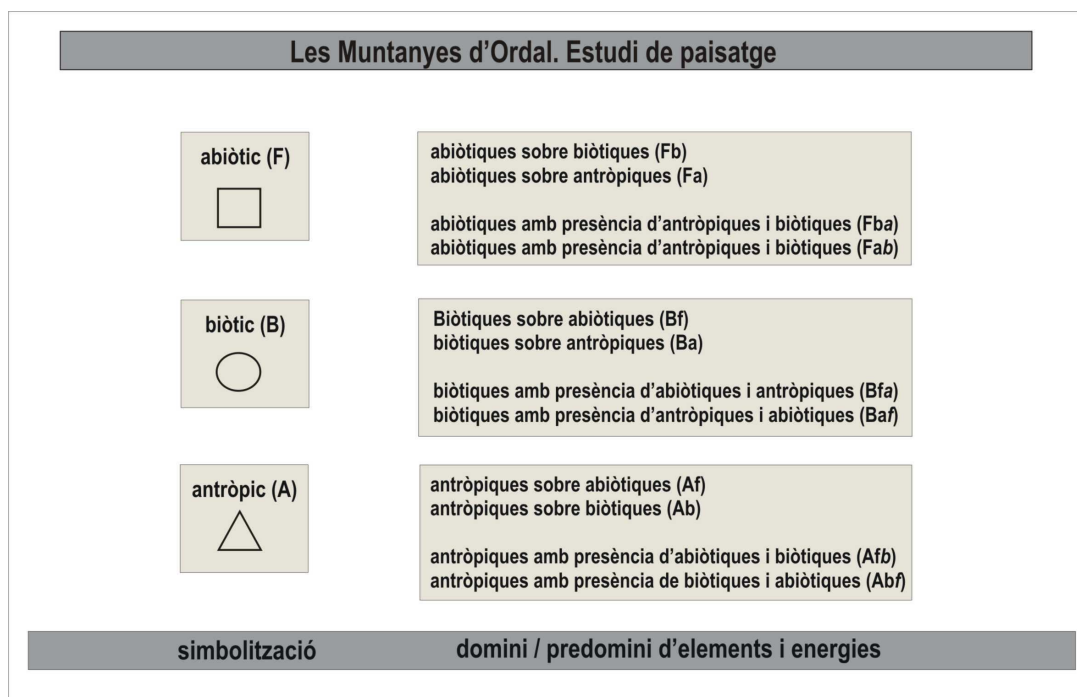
Les Muntanyes d'Ordal. Estudi de paisatge

abiòtic (F)

abiòtiques sobre biòtiques (Fb)
abiòtiques sobre antròpiques (Fa)

abiòtiques amb presència d'antròpiques i biòtiques (Fba)
abiòtiques amb presència d'antròpiques i biòtiques (Fab)

biòtic (B)

Biòtiques sobre abiòtiques (Bf)
biòtiques sobre antròpiques (Ba)

biòtiques amb presència d'abiòtiques i antròpiques (Bfa)
biòtiques amb presència d'antròpiques i abiòtiques (Baf)

antròpic (A)

antròpiques sobre abiòtiques (Af)
antròpiques sobre biòtiques (Ab)

antròpiques amb presència d'abiòtiques i biòtiques (Afb)
antròpiques amb presència de biòtiques i abiòtiques (Abf)

simbolització

domini / predomini d'elements i energies